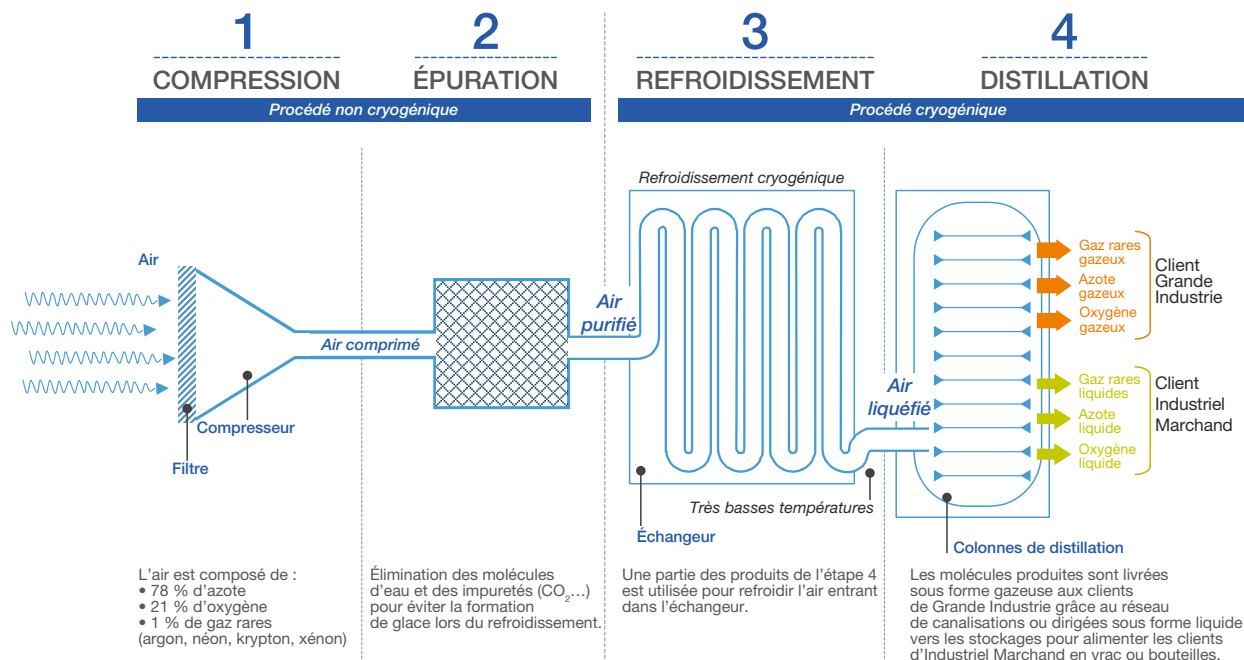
1
COMPRESSION

2
ÉPURATION

Procédé non cryogénique

3
REFROIDISSEMENT

4
DISTILLATION

Procédé cryogénique

Air

Filtre

Compresseur

Air comprimé

Air purifié

Refroidissement cryogénique

Très basses températures

Échangeur

Air liquéfié

Gaz rares gazeux
Azote gazeux
Oxygène gazeux

Client Grande Industrie

Gaz rares liquides
Azote liquide
Oxygène liquide

Client Industriel Marchand

Colonnes de distillation

L'air est composé de :
• 78 % d'azote
• 21 % d'oxygène
• 1 % de gaz rares (argon, néon, krypton, xénon)

Élimination des molécules d'eau et des impuretés ($CO_2$…) pour éviter la formation de glace lors du refroidissement.

Une partie des produits de l'étape 4 est utilisée pour refroidir l'air entrant dans l'échangeur.

Les molécules produites sont livrées sous forme gazeuse aux clients de Grande Industrie grâce au réseau de canalisations ou dirigées sous forme liquide vers les stockages pour alimenter les clients d'Industriel Marchand en vrac ou bouteilles.